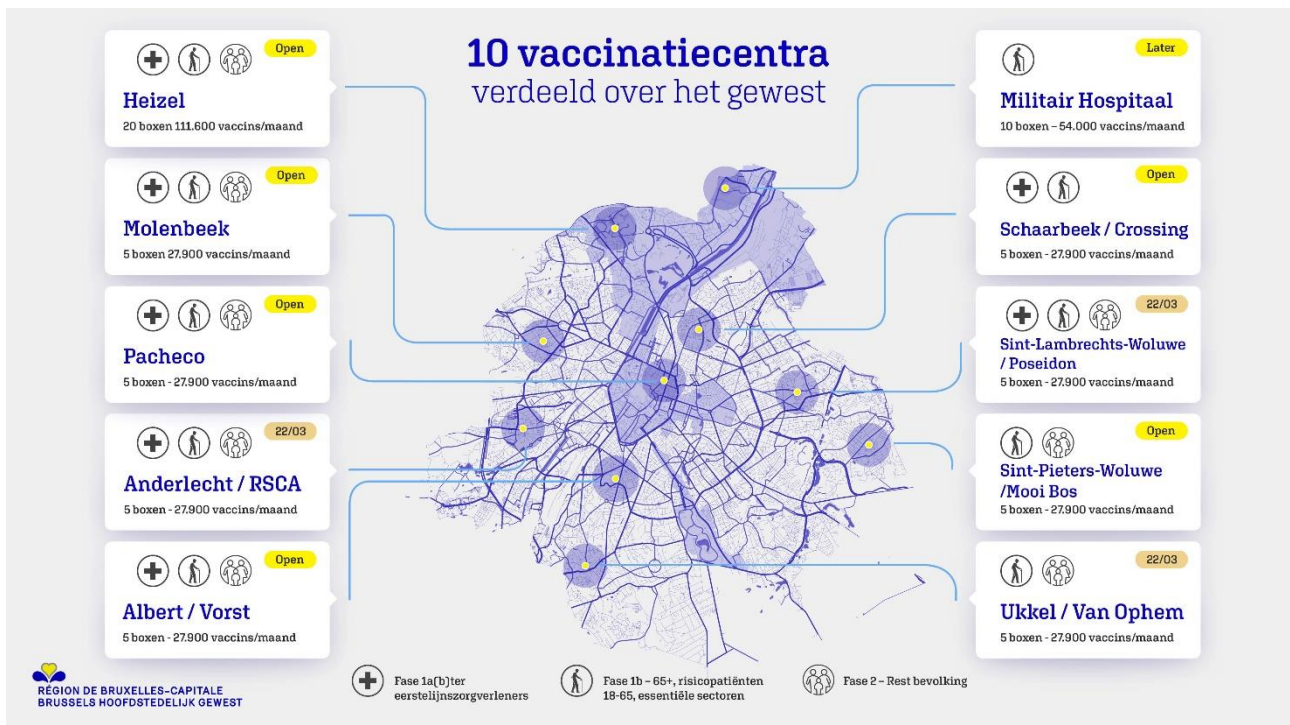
10 vaccinatiecentra
verdeeld over het gewest

Open
Heizel
20 boxen 111.600 vaccins/maand

Open
Molenbeek
5 boxen 27.900 vaccins/maand

Open
Pacheco
5 boxen - 27.900 vaccins/maand

22/03
Anderlecht / RSCA
5 boxen - 27.900 vaccins/maand

Open
Albert / Vorst
5 boxen - 27.900 vaccins/maand

Later
Militair Hospitaal
10 boxen – 54.000 vaccins/maand

Open
Schaarbeek / Crossing
5 boxen - 27.900 vaccins/maand

22/03
Sint-Lambrechts-Woluwe / Poseidon
5 boxen - 27.900 vaccins/maand

Open
Sint-Pieters-Woluwe /Mooi Bos
5 boxen - 27.900 vaccins/maand

22/03
Ukkel / Van Ophem
5 boxen - 27.900 vaccins/maand

RÉGION DE BRUXELLES-CAPITALE
BRUSSELS HOOFDSTEDELIJK GEWEST

Fase 1a(b)ter eerstelijnszorgverleners

Fase 1b – 65+, risicopatiënten 18-65, essentiële sectoren

Fase 2 – Rest bevolking